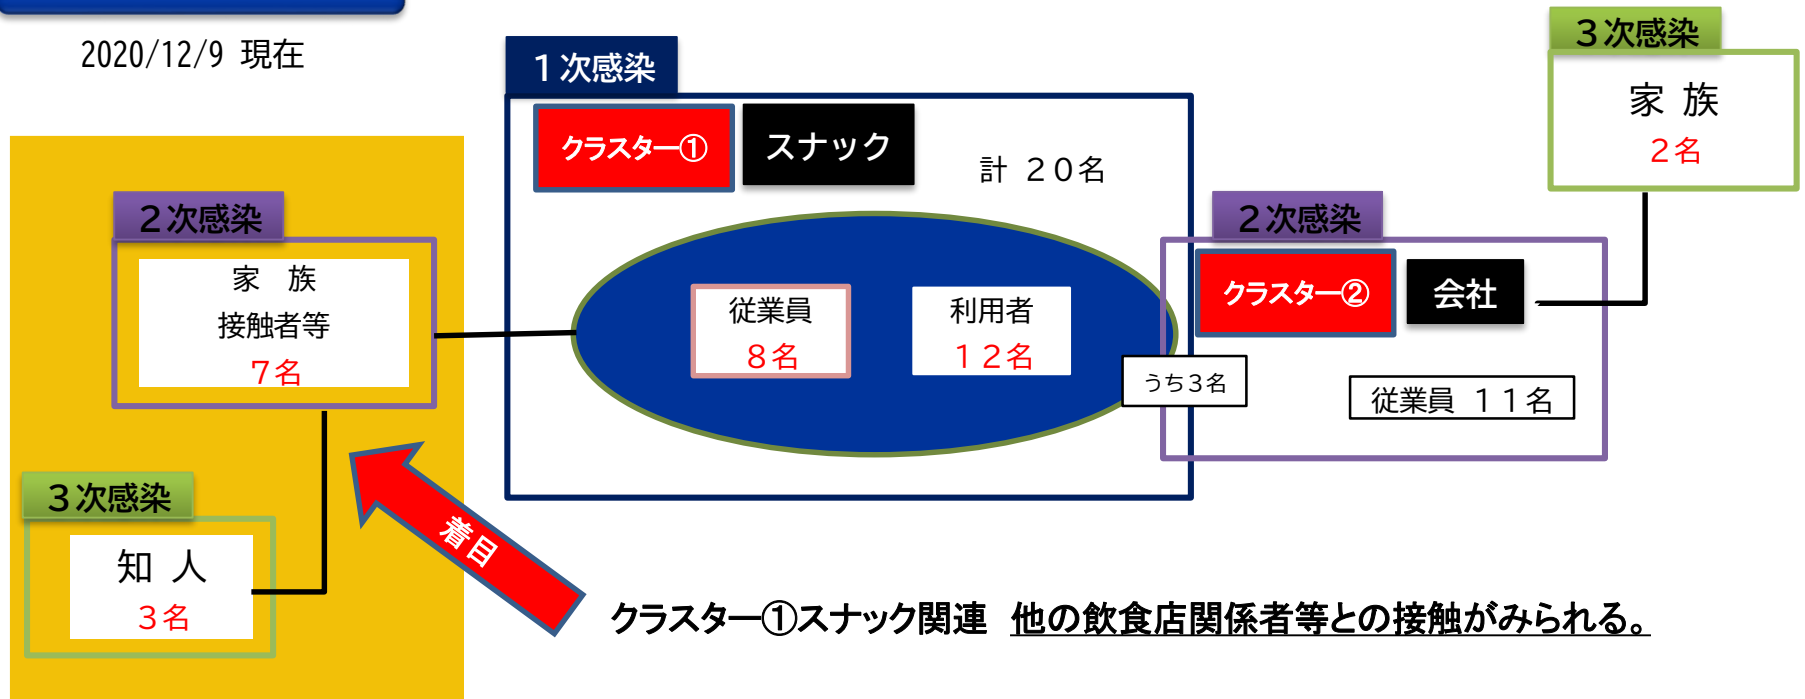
2020/12/9 現在

１次感染

クラスター①

スナック

計 ２０名

従業員
８名

利用者
１２名

２次感染

家 族
接触者等
７名

３次感染

知 人
３名

着目

２次感染

クラスター②

会社

うち３名

従業員 １１名

３次感染

家 族
２名

クラスター①スナック関連 他の飲食店関係者等との接触がみられる。